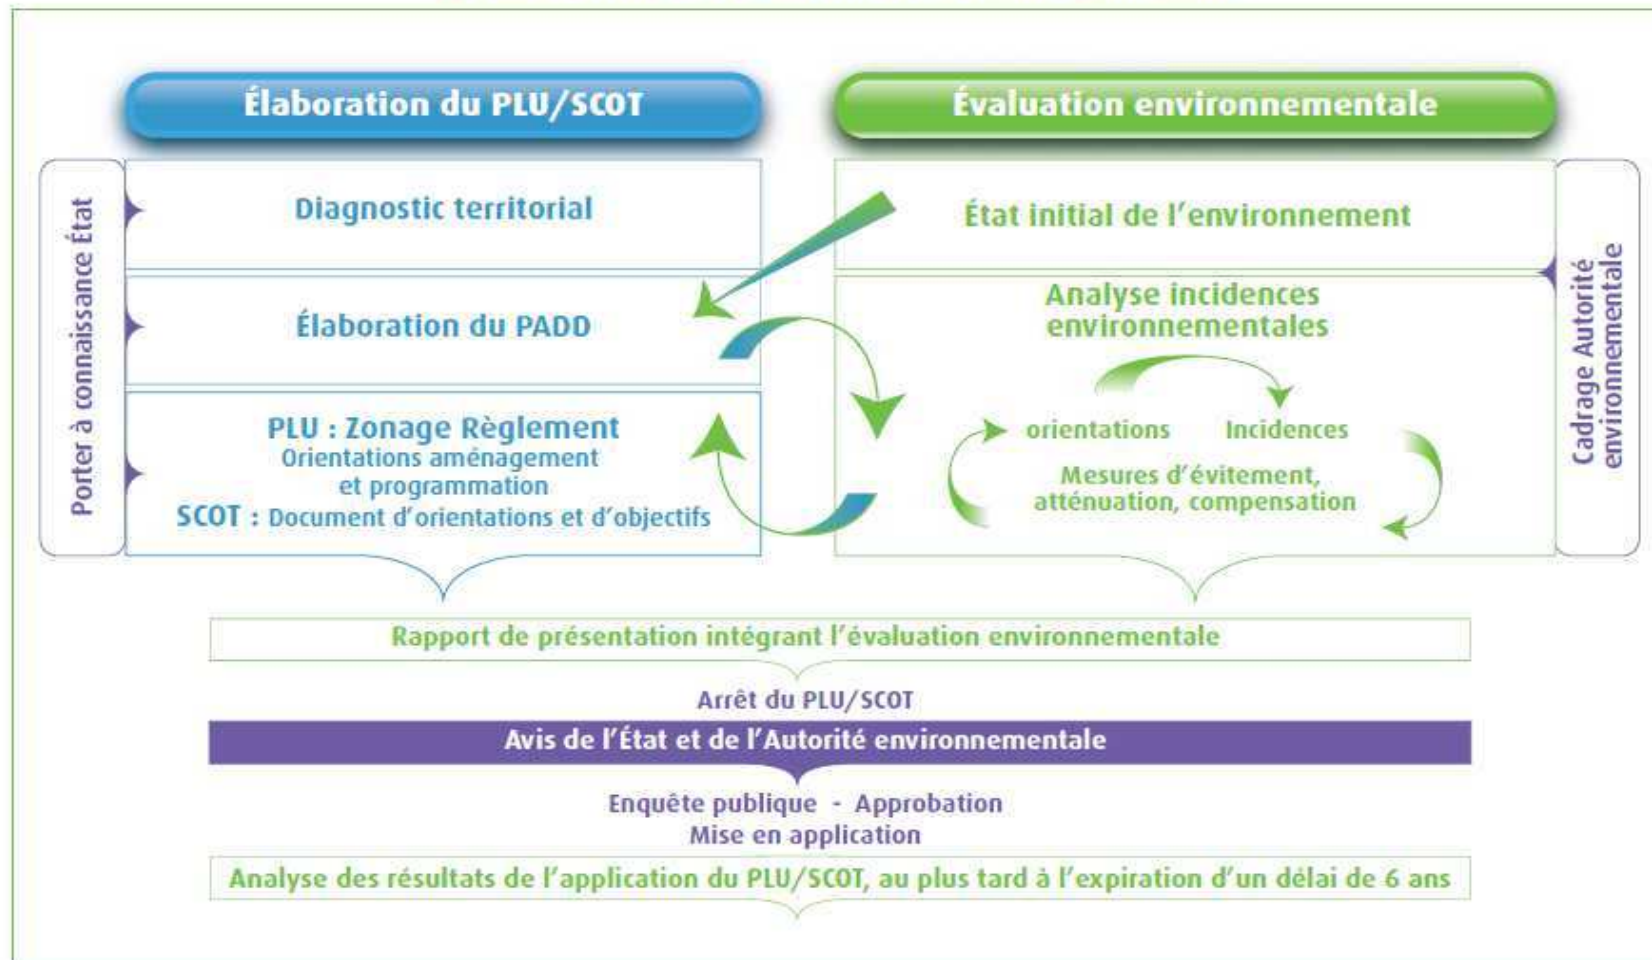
Élaboration du PLU/SCOT

Évaluation environnementale

Porter à connaissance État

Diagnostic territorial

État initial de l'environnement

Élaboration du PADD

Analyse incidences environnementales

orientations

Incidences

Mesures d'évitement, atténuation, compensation

PLU : Zonage Règlement
Orientations aménagement et programmation
SCOT : Document d'orientations et d'objectifs

Cadrage Autorité environnementale

Rapport de présentation intégrant l'évaluation environnementale

Arrêt du PLU/SCOT

Avis de l'État et de l'Autorité environnementale

Enquête publique - Approbation
Mise en application

Analyse des résultats de l'application du PLU/SCOT, au plus tard à l'expiration d'un délai de 6 ans